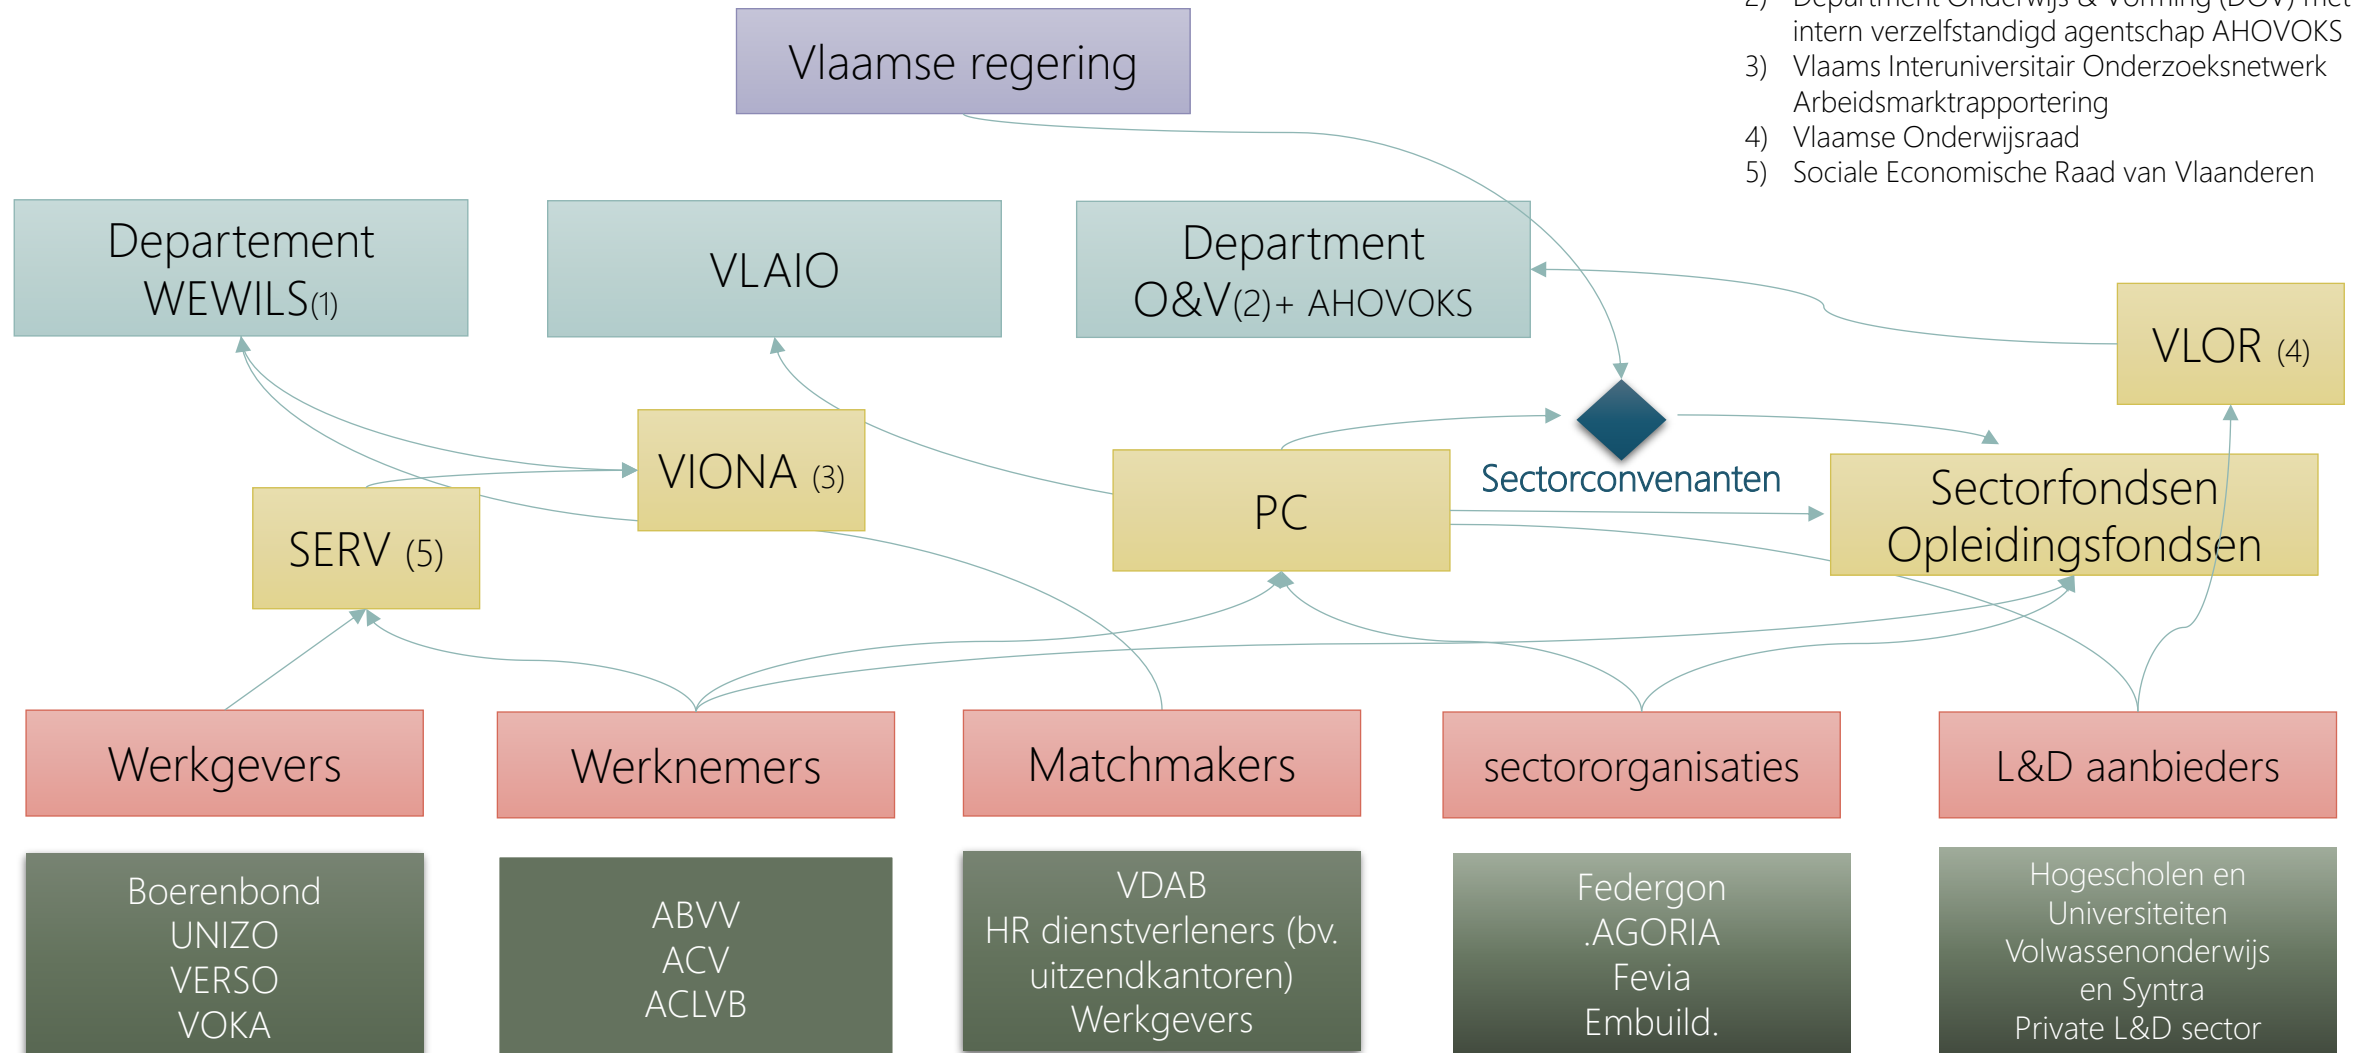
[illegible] intern verzelfstandigd agentschap AHOVOKS
3) Vlaams Interuniversitair Onderzoeksnetwerk Arbeidsmarktrapportering
4) Vlaamse Onderwijsraad
5) Sociale Economische Raad van Vlaanderen

Vlaamse regering

Departement WEWILS(1)

VLAIO

Department O&V(2)+ AHOVOKS

VLOR (4)

VIONA (3)

Sectorconvenanten

SERV (5)

PC

Sectorfondsen Opleidingsfondsen

Werkgevers

Werknemers

Matchmakers

sectororganisaties

L&D aanbieders

Boerenbond
UNIZO
VERSO
VOKA

ABVV
ACV
ACLVB

VDAB
HR dienstverleners (bv. uitzendkantoren)
Werkgevers

Federgon
.AGORIA
Fevia
Embuild.

Hogescholen en Universiteiten
Volwassenonderwijs en Syntra
Private L&D sector